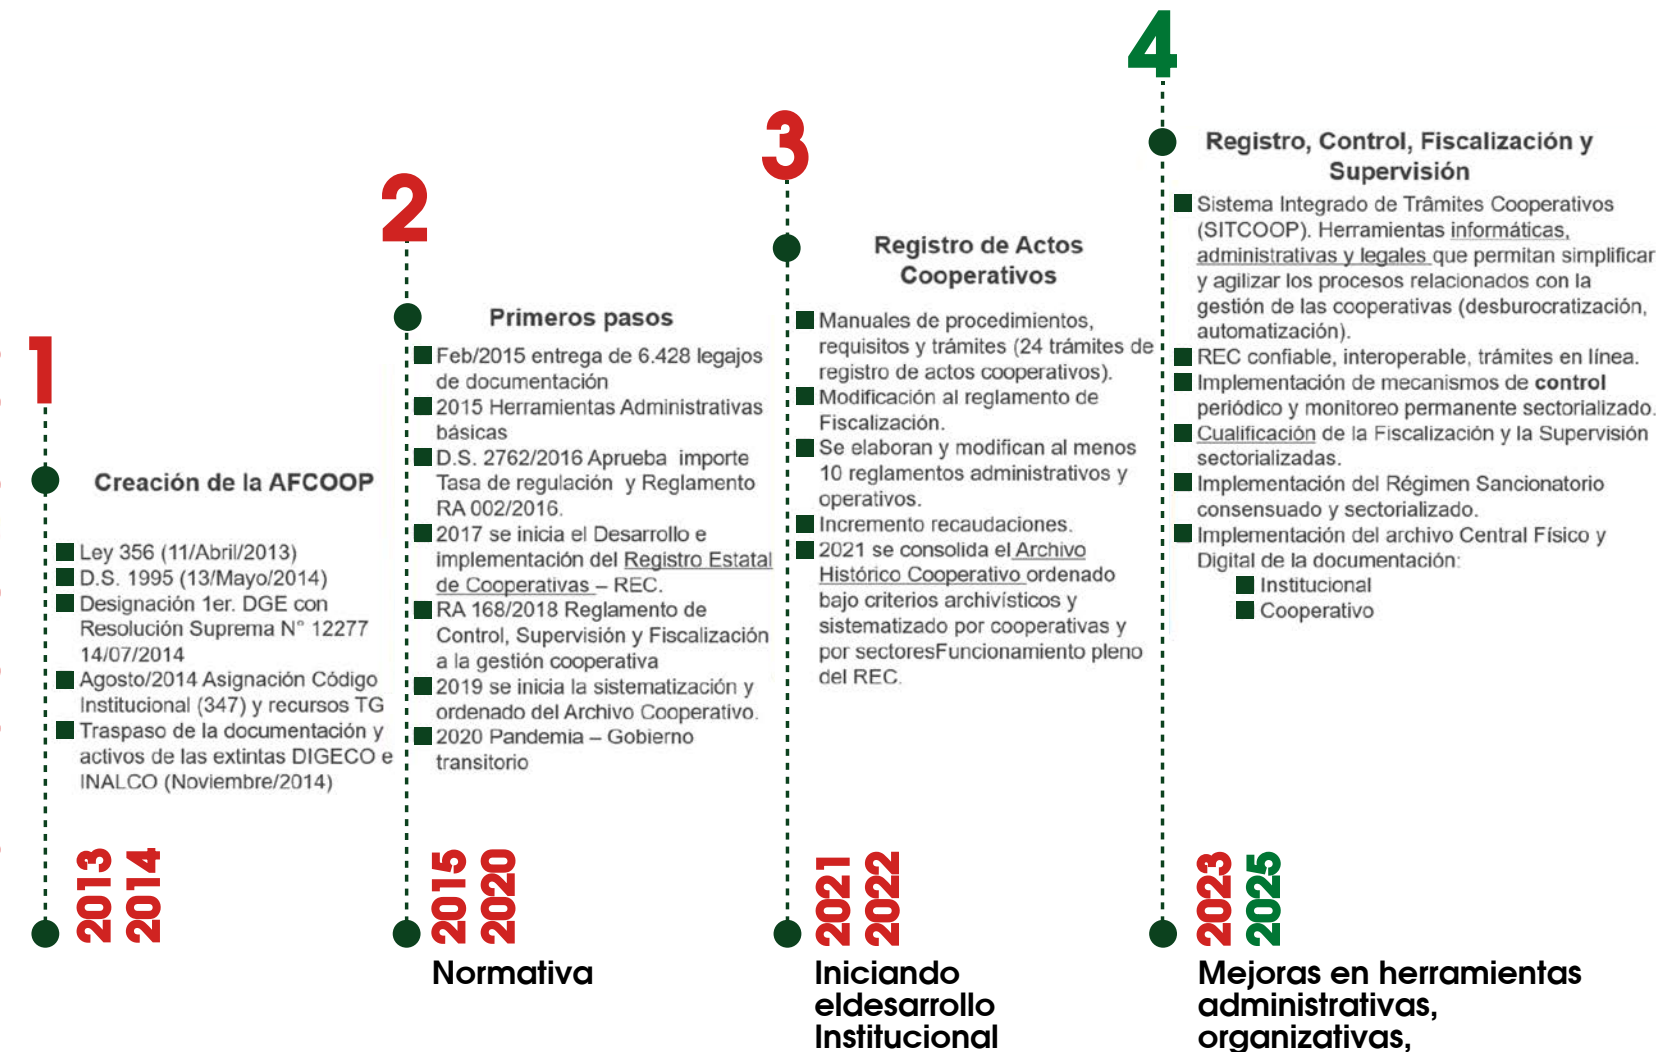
1

Creación de la AFCOOP

Ley 356 (11/Abril/2013)
D.S. 1995 (13/Mayo/2014)
Designación 1er. DGE con Resolución Suprema N° 12277 14/07/2014
Agosto/2014 Asignación Código Institucional (347) y recursos TG
Traspaso de la documentación y activos de las extintas DIGECO e INALCO (Noviembre/2014)

2013
2014

2

Primeros pasos

Feb/2015 entrega de 6.428 legajos de documentación
2015 Herramientas Administrativas básicas
D.S. 2762/2016 Aprueba importe Tasa de regulación y Reglamento RA 002/2016.
2017 se inicia el Desarrollo e implementación del Registro Estatal de Cooperativas – REC.
RA 168/2018 Reglamento de Control, Supervisión y Fiscalización a la gestión cooperativa
2019 se inicia la sistematización y ordenado del Archivo Cooperativo.
2020 Pandemia – Gobierno transitorio

2015
2020

Normativa

3

Registro de Actos Cooperativos

Manuales de procedimientos, requisitos y trámites (24 trámites de registro de actos cooperativos).
Modificación al reglamento de Fiscalización.
Se elaboran y modifican al menos 10 reglamentos administrativos y operativos.
Incremento recaudaciones.
2021 se consolida el Archivo Histórico Cooperativo ordenado bajo criterios archivísticos y sistematizado por cooperativas y por sectoresFuncionamiento pleno del REC.

2021
2022

Iniciando eldesarrollo Institucional

4

Registro, Control, Fiscalización y Supervisión

Sistema Integrado de Trâmites Cooperativos (SITCOOP). Herramientas informáticas, administrativas y legales que permitan simplificar y agilizar los procesos relacionados con la gestión de las cooperativas (desburocratización, automatización).
REC confiable, interoperable, trámites en línea.
Implementación de mecanismos de control periódico y monitoreo permanente sectorializado.
Cualificación de la Fiscalización y la Supervisión sectorializadas.
Implementación del Régimen Sancionatorio consensuado y sectorializado.
Implementación del archivo Central Físico y Digital de la documentación:
Institucional
Cooperativo

2023
2025

Mejoras en herramientas administrativas, organizativas,